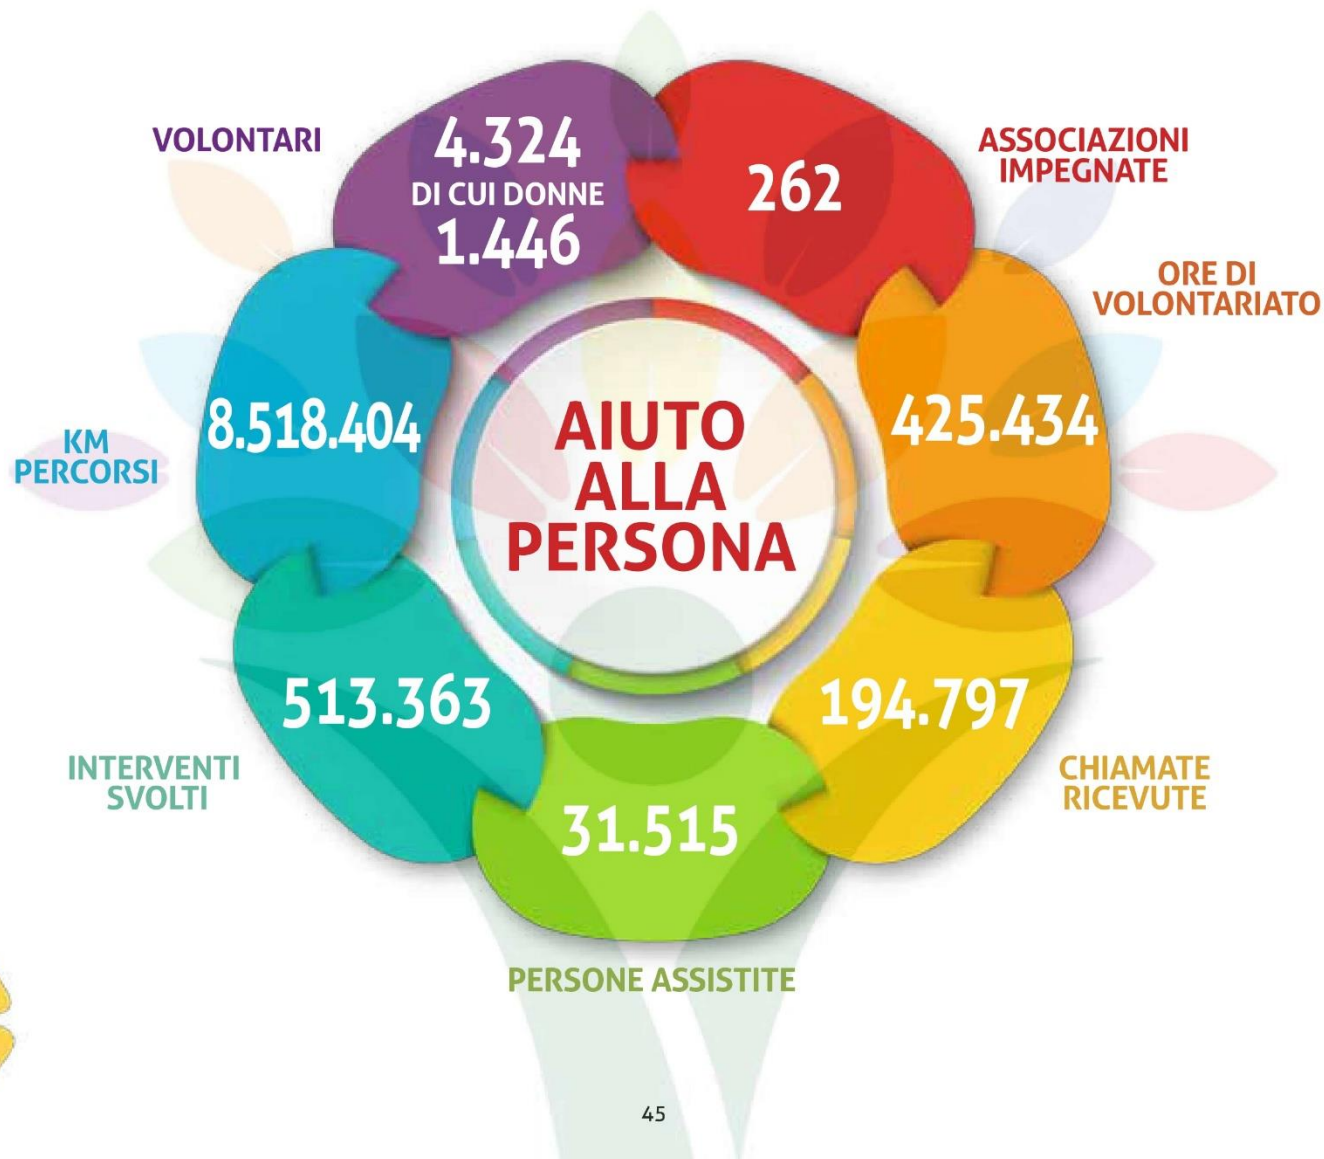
VOLONTARI

4.324
DI CUI DONNE
1.446

262

ASSOCIAZIONI IMPEGNATE

ORE DI VOLONTARIATO

425.434

AIUTO ALLA PERSONA

KM PERCORSI

8.518.404

513.363

194.797

CHIAMATE RICEVUTE

INTERVENTI SVOLTI

31.515

PERSONE ASSISTITE

45